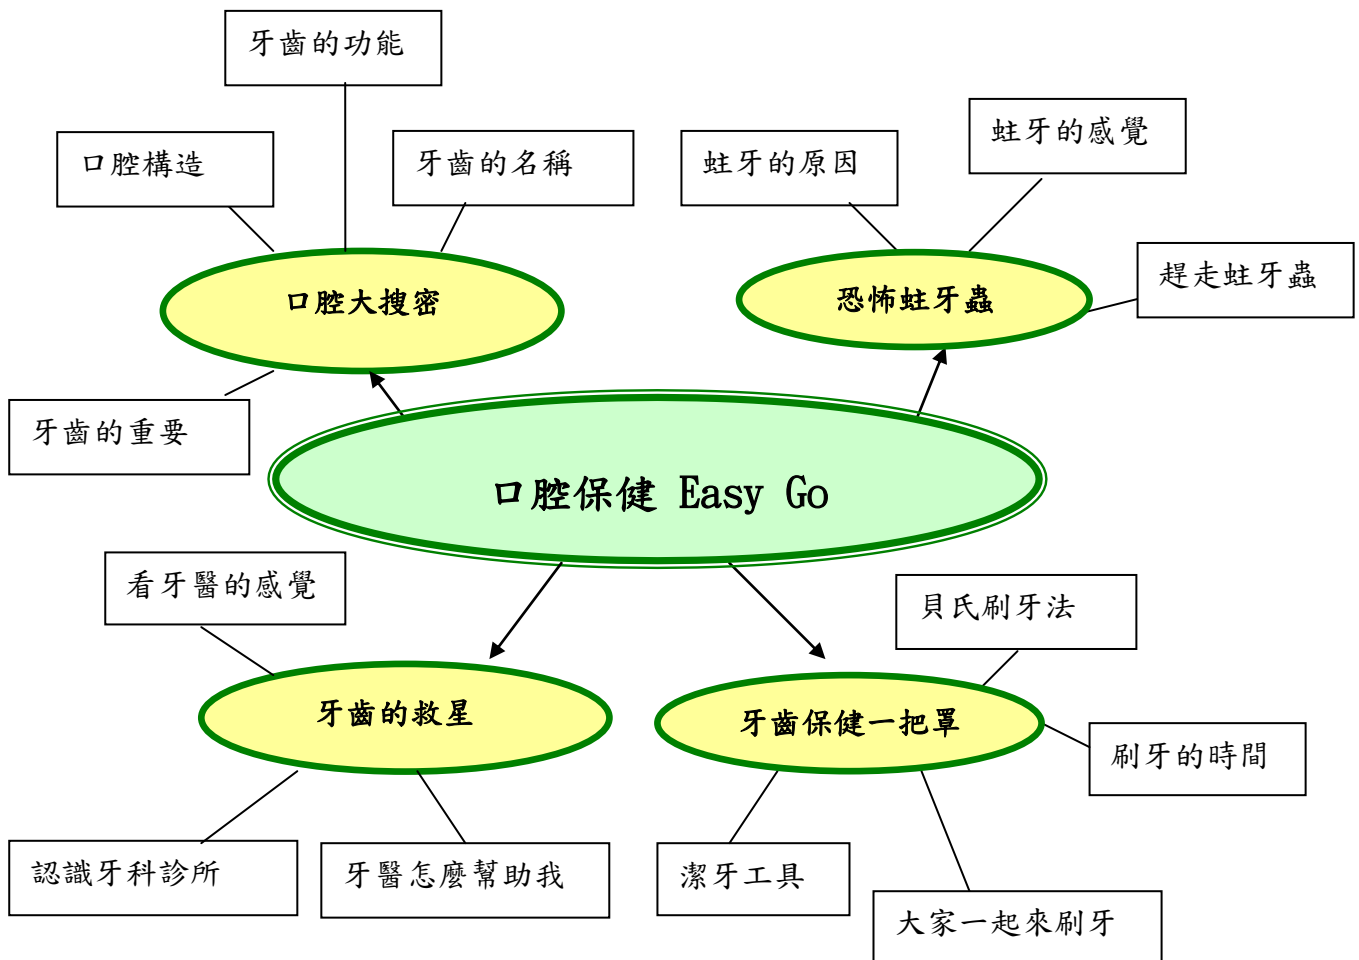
牙齒的功能

口腔構造

牙齒的名稱

蛀牙的原因

蛀牙的感覺

口腔大搜密

恐怖蛀牙蟲

趕走蛀牙蟲

牙齒的重要

口腔保健 Easy Go

看牙醫的感覺

貝氏刷牙法

牙齒的救星

牙齒保健一把罩

刷牙的時間

認識牙科診所

牙醫怎麼幫助我

潔牙工具

大家一起來刷牙